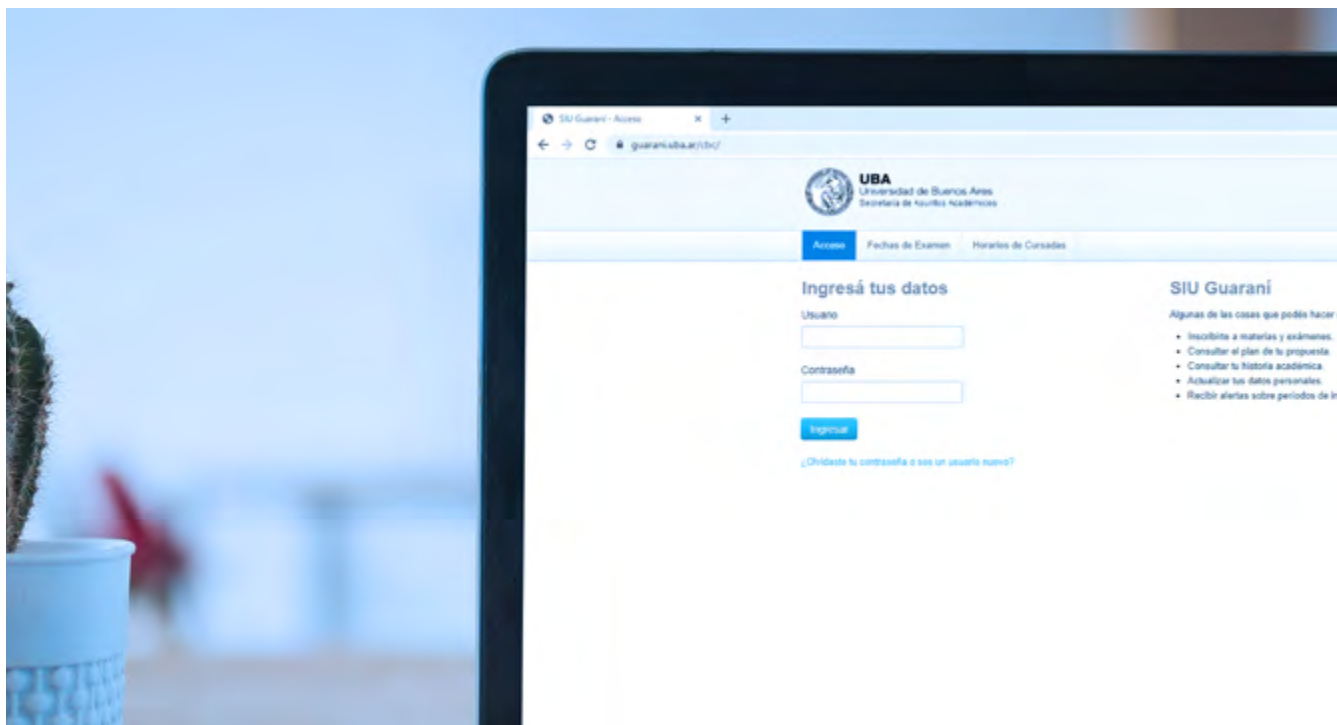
SIU Guaraní - Acceso × +

guarani.uba.ar/cbc/

UBA
Universidad de Buenos Aires
Secretaría de Asuntos Académicos

Acceso Fechas de Examen Horarios de Cursadas

Ingresá tus datos

Usuario

Contraseña

Ingresar

¿Olvidaste tu contraseña o sos un usuario nuevo?

SIU Guaraní

Algunas de las cosas que podés hacer

- Inscribirte a materias y exámenes.
- Consultar el plan de tu propuesta.
- Consultar tu historia académica.
- Actualizar tus datos personales.
- Recibir alertas sobre períodos de in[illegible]